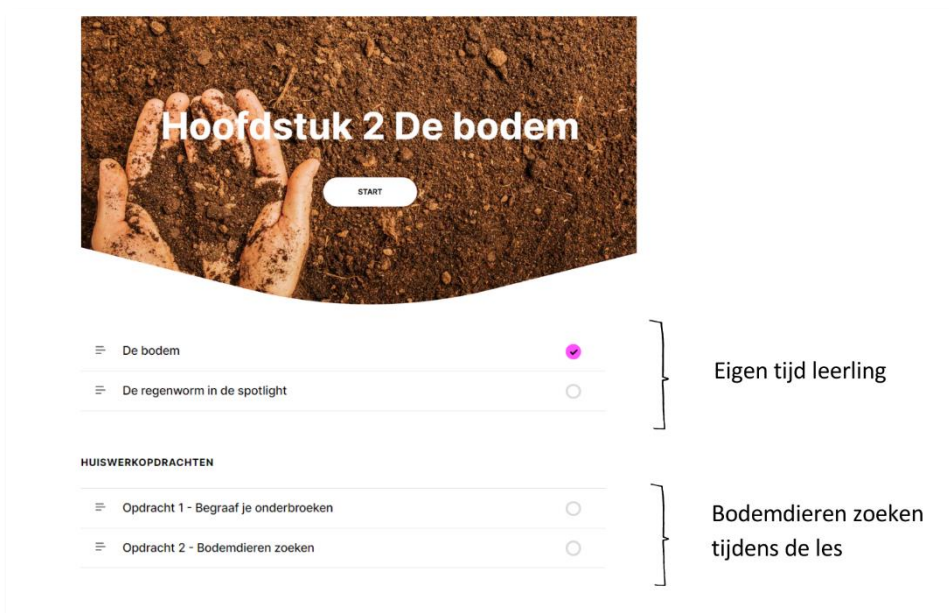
Hoofdstuk 2 De bodem

START

De bodem

De regenworm in de spotlight

Eigen tijd leerling

HUISWERKOPDRACHTEN

Opdracht 1 - Begraaf je onderbroeken

Opdracht 2 - Bodemdieren zoeken

Bodemdieren zoeken tijdens de les